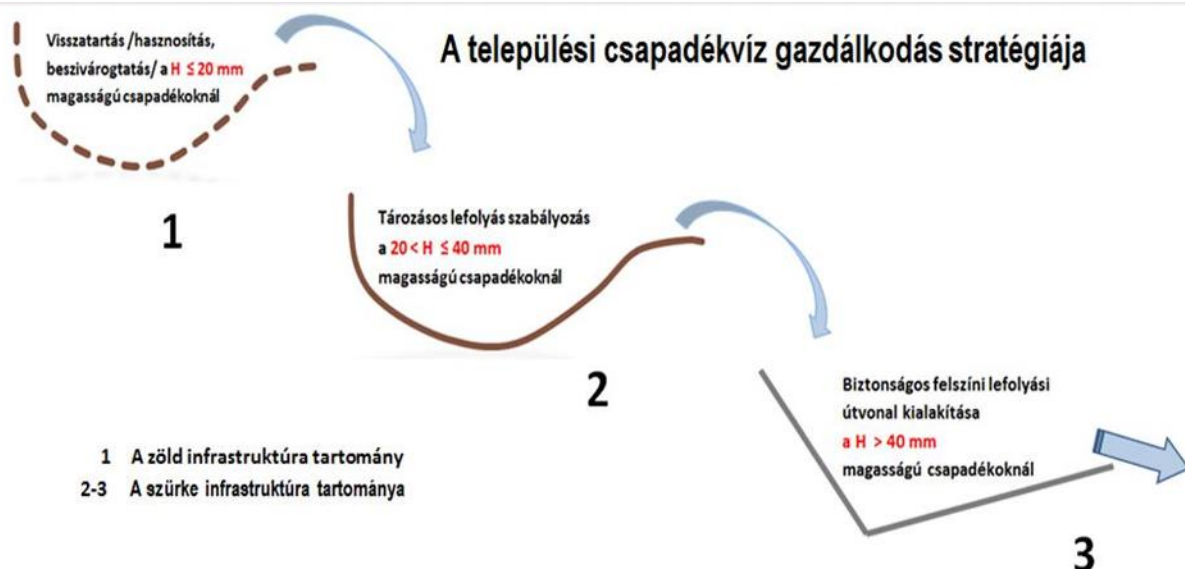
Visszatartás /hasznosítás, beszivárogtatás/ a H $\leq$ 20 mm magasságú csapadékoknál

A települési csapadékvíz gazdálkodás stratégiája

1

Tározásos lefolyás szabályozás a 20 < H $\leq$ 40 mm magasságú csapadékoknál

2

Biztonságos felszíni lefolyási útvonal kialakítása a H > 40 mm magasságú csapadékoknál

1 A zöld infrastruktúra tartomány
2-3 A szürke infrastruktúra tartománya

3